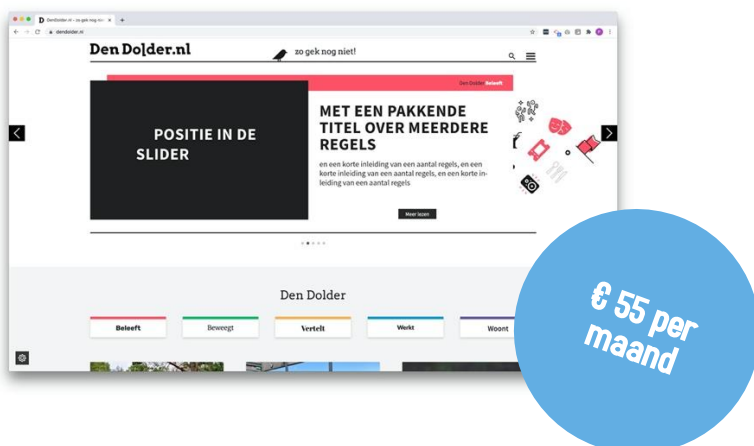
DenDolder.nl – zo gek nog niet

dendolder.nl

Den Dolder.nl

zo gek nog niet!

Den Dolder Beleeft

POSITIE IN DE SLIDER

MET EEN PAKKENDE TITEL OVER MEERDERE REGELS

en een korte inleiding van een aantal regels, en een korte inleiding van een aantal regels, en een korte inleiding van een aantal regels

Meer lezen

Den Dolder

Beleeft

Beweegt

Vertelt

Werkt

Woont

€ 55 per maand